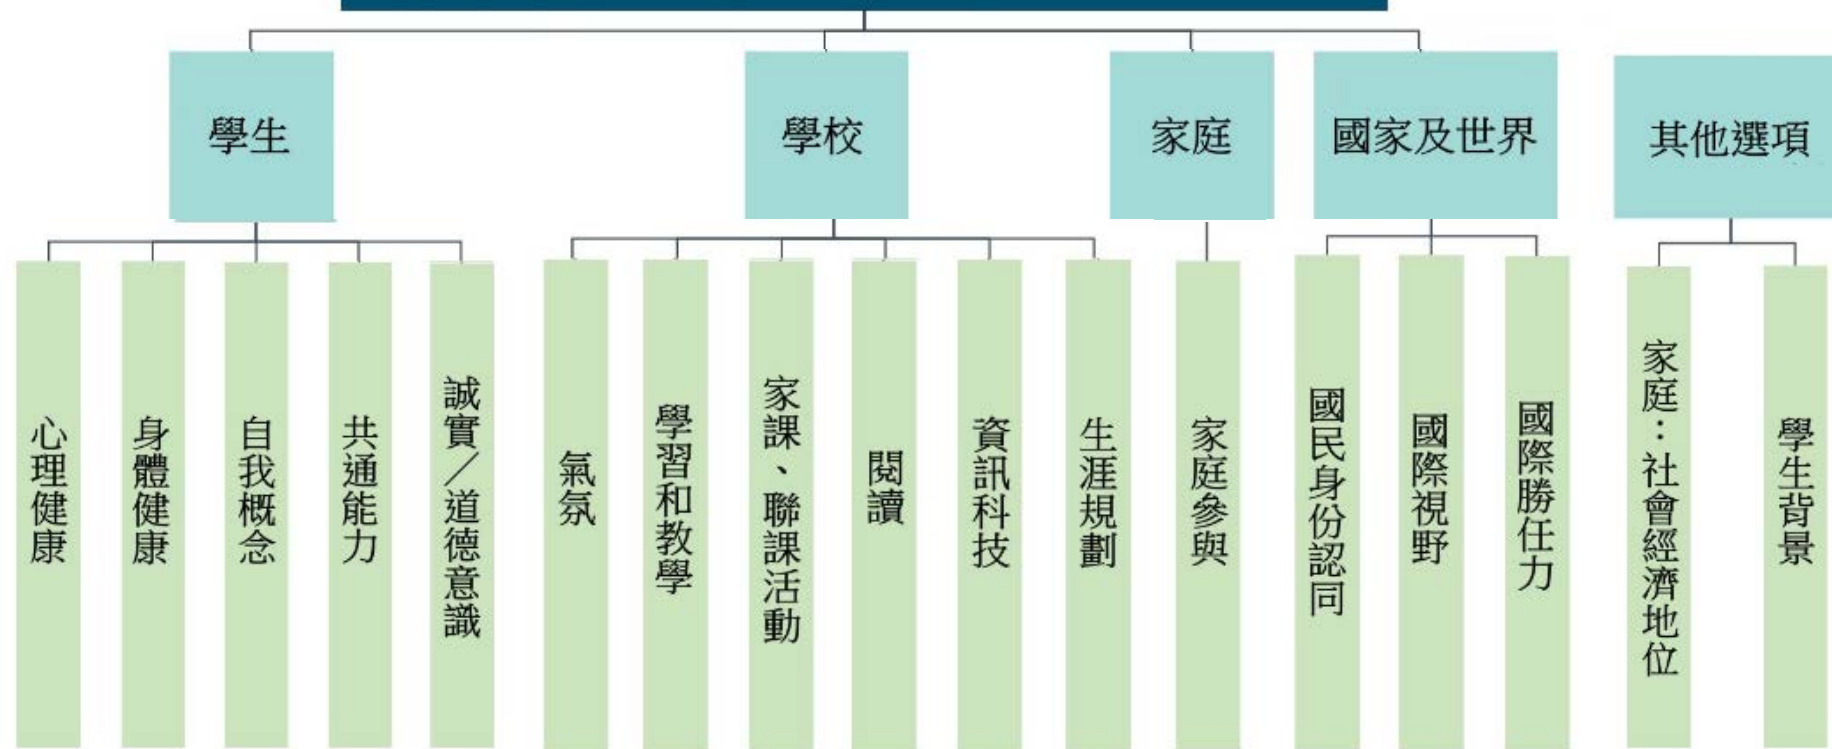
學生

心理健康

身體健康

自我概念

共通能力

誠實／道德意識

學校

氣氛

學習和教學

家課、聯課活動

閱讀

資訊科技

生涯規劃

家庭

家庭參與

國家及世界

國民身份認同

國際視野

國際勝任力

其他選項

家庭：社會經濟地位

學生背景